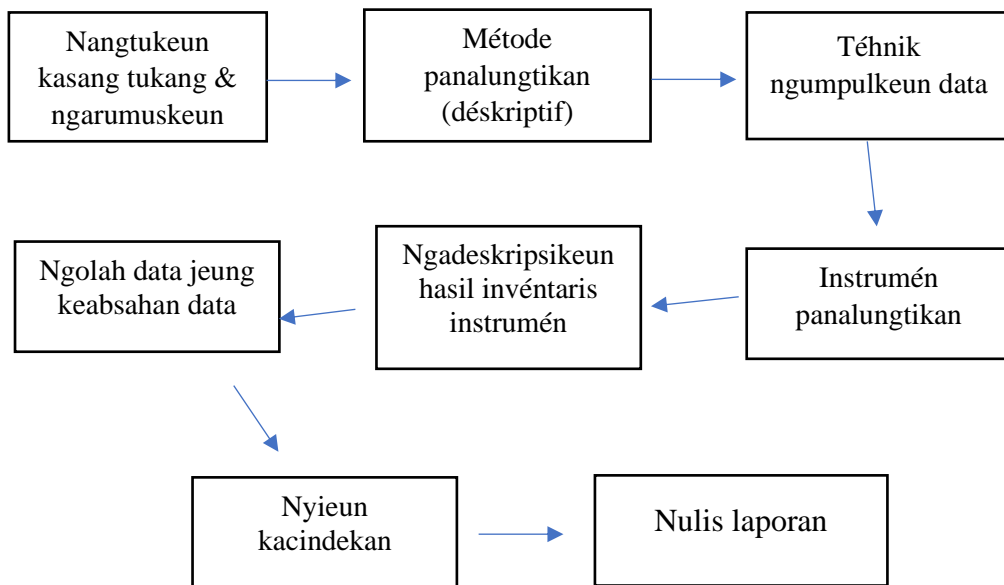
Nangtukeun kasang tukang & ngarumuskeun

Métode panalungtikan (déskriptif)

Téhnik ngumpulkeun data

Instrumén panalungtikan

Ngadeskripsikeun hasil invéntaris instrumén

Ngolah data jeung keabsahan data

Nyieun kacindekan

Nulis laporan